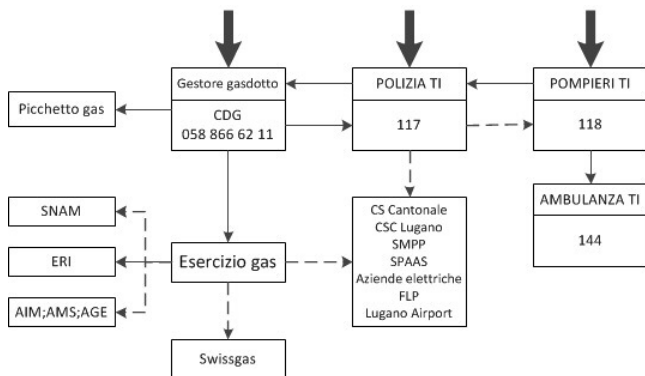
Gestore gasdotto

CDG
058 866 62 11

POLIZIA TI

117

POMPIERI TI

118

Picchetto gas

AMBULANZA TI

144

SNAM

ERI

AIM;AMS;AGE

Esercizio gas

CS Cantonale
CSC Lugano
SMPP
SPAAS
Aziende elettriche
FLP
Lugano Airport

Swissgas